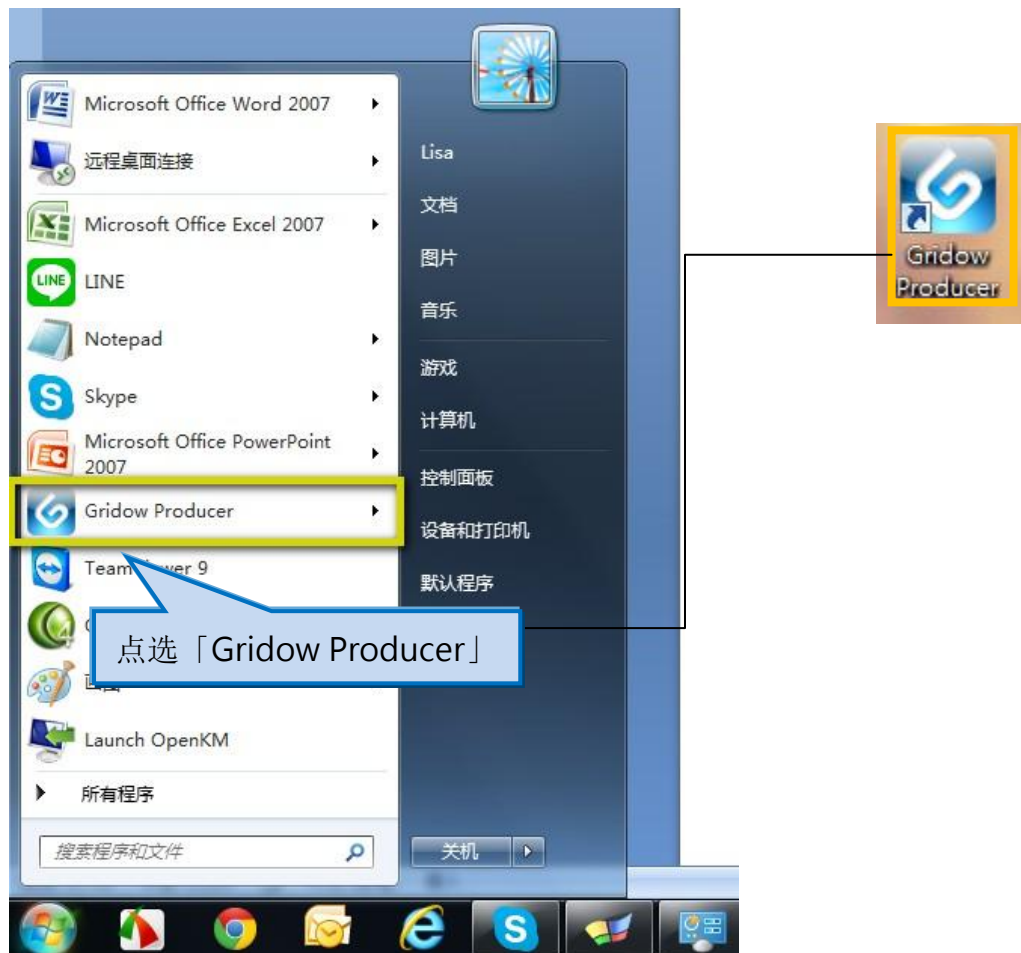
Microsoft Office Word 2007

远程桌面连接

Microsoft Office Excel 2007

LINE

Notepad

Skype

Microsoft Office PowerPoint 2007

Gridow Producer

Team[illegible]wer 9

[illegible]

画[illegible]

Launch OpenKM

所有程序

搜索程序和文件

Lisa

文档

图片

音乐

游戏

计算机

控制面板

设备和打印机

默认程序

关机

点选「Gridow Producer」

Gridow Producer